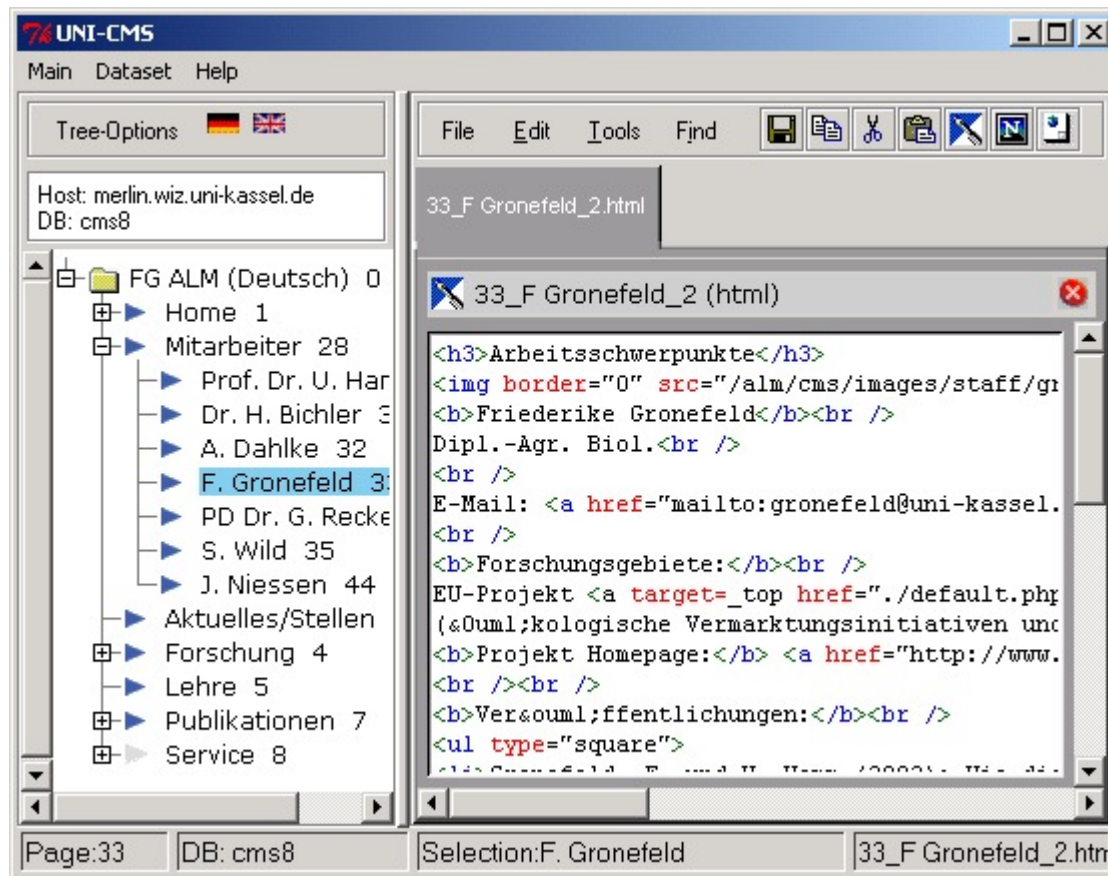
UNI-CMS

Main Dataset Help

Tree-Options

Host: merlin.wiz.uni-kassel.de
DB: cms8

FG ALM (Deutsch) 0
Home 1
Mitarbeiter 28
Prof. Dr. U. Har
Dr. H. Bichler 3
A. Dahlke 32
F. Gronefeld 3
PD Dr. G. Recke
S. Wild 35
J. Niessen 44
Aktuelles/Stellen
Forschung 4
Lehre 5
Publikationen 7
Service 8

File Edit Tools Find

33_F Gronefeld_2.html

33_F Gronefeld_2 (html)

<h3>Arbeitsschwerpunkte</h3>
<img border="0" src="/alm/cms/images/staff/gr
<b>Friederike Gronefeld</b><br />
Dipl.-Agr. Biol.<br />
<br />
E-Mail: <a href="mailto:gronefeld@uni-kassel.
<br />
<b>Forschungsgebiete:</b><br />
EU-Projekt <a target=_top href="./default.php
(&Ouml;kologische Vermarktungsinitiativen und
<b>Projekt Homepage:</b> <a href="http://www.
<br /><br />
<b>Ver&ouml;ffentlichungen:</b><br />
<ul type="square">
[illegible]

Page:33 DB: cms8 Selection:F. Gronefeld 33_F Gronefeld_2.htm